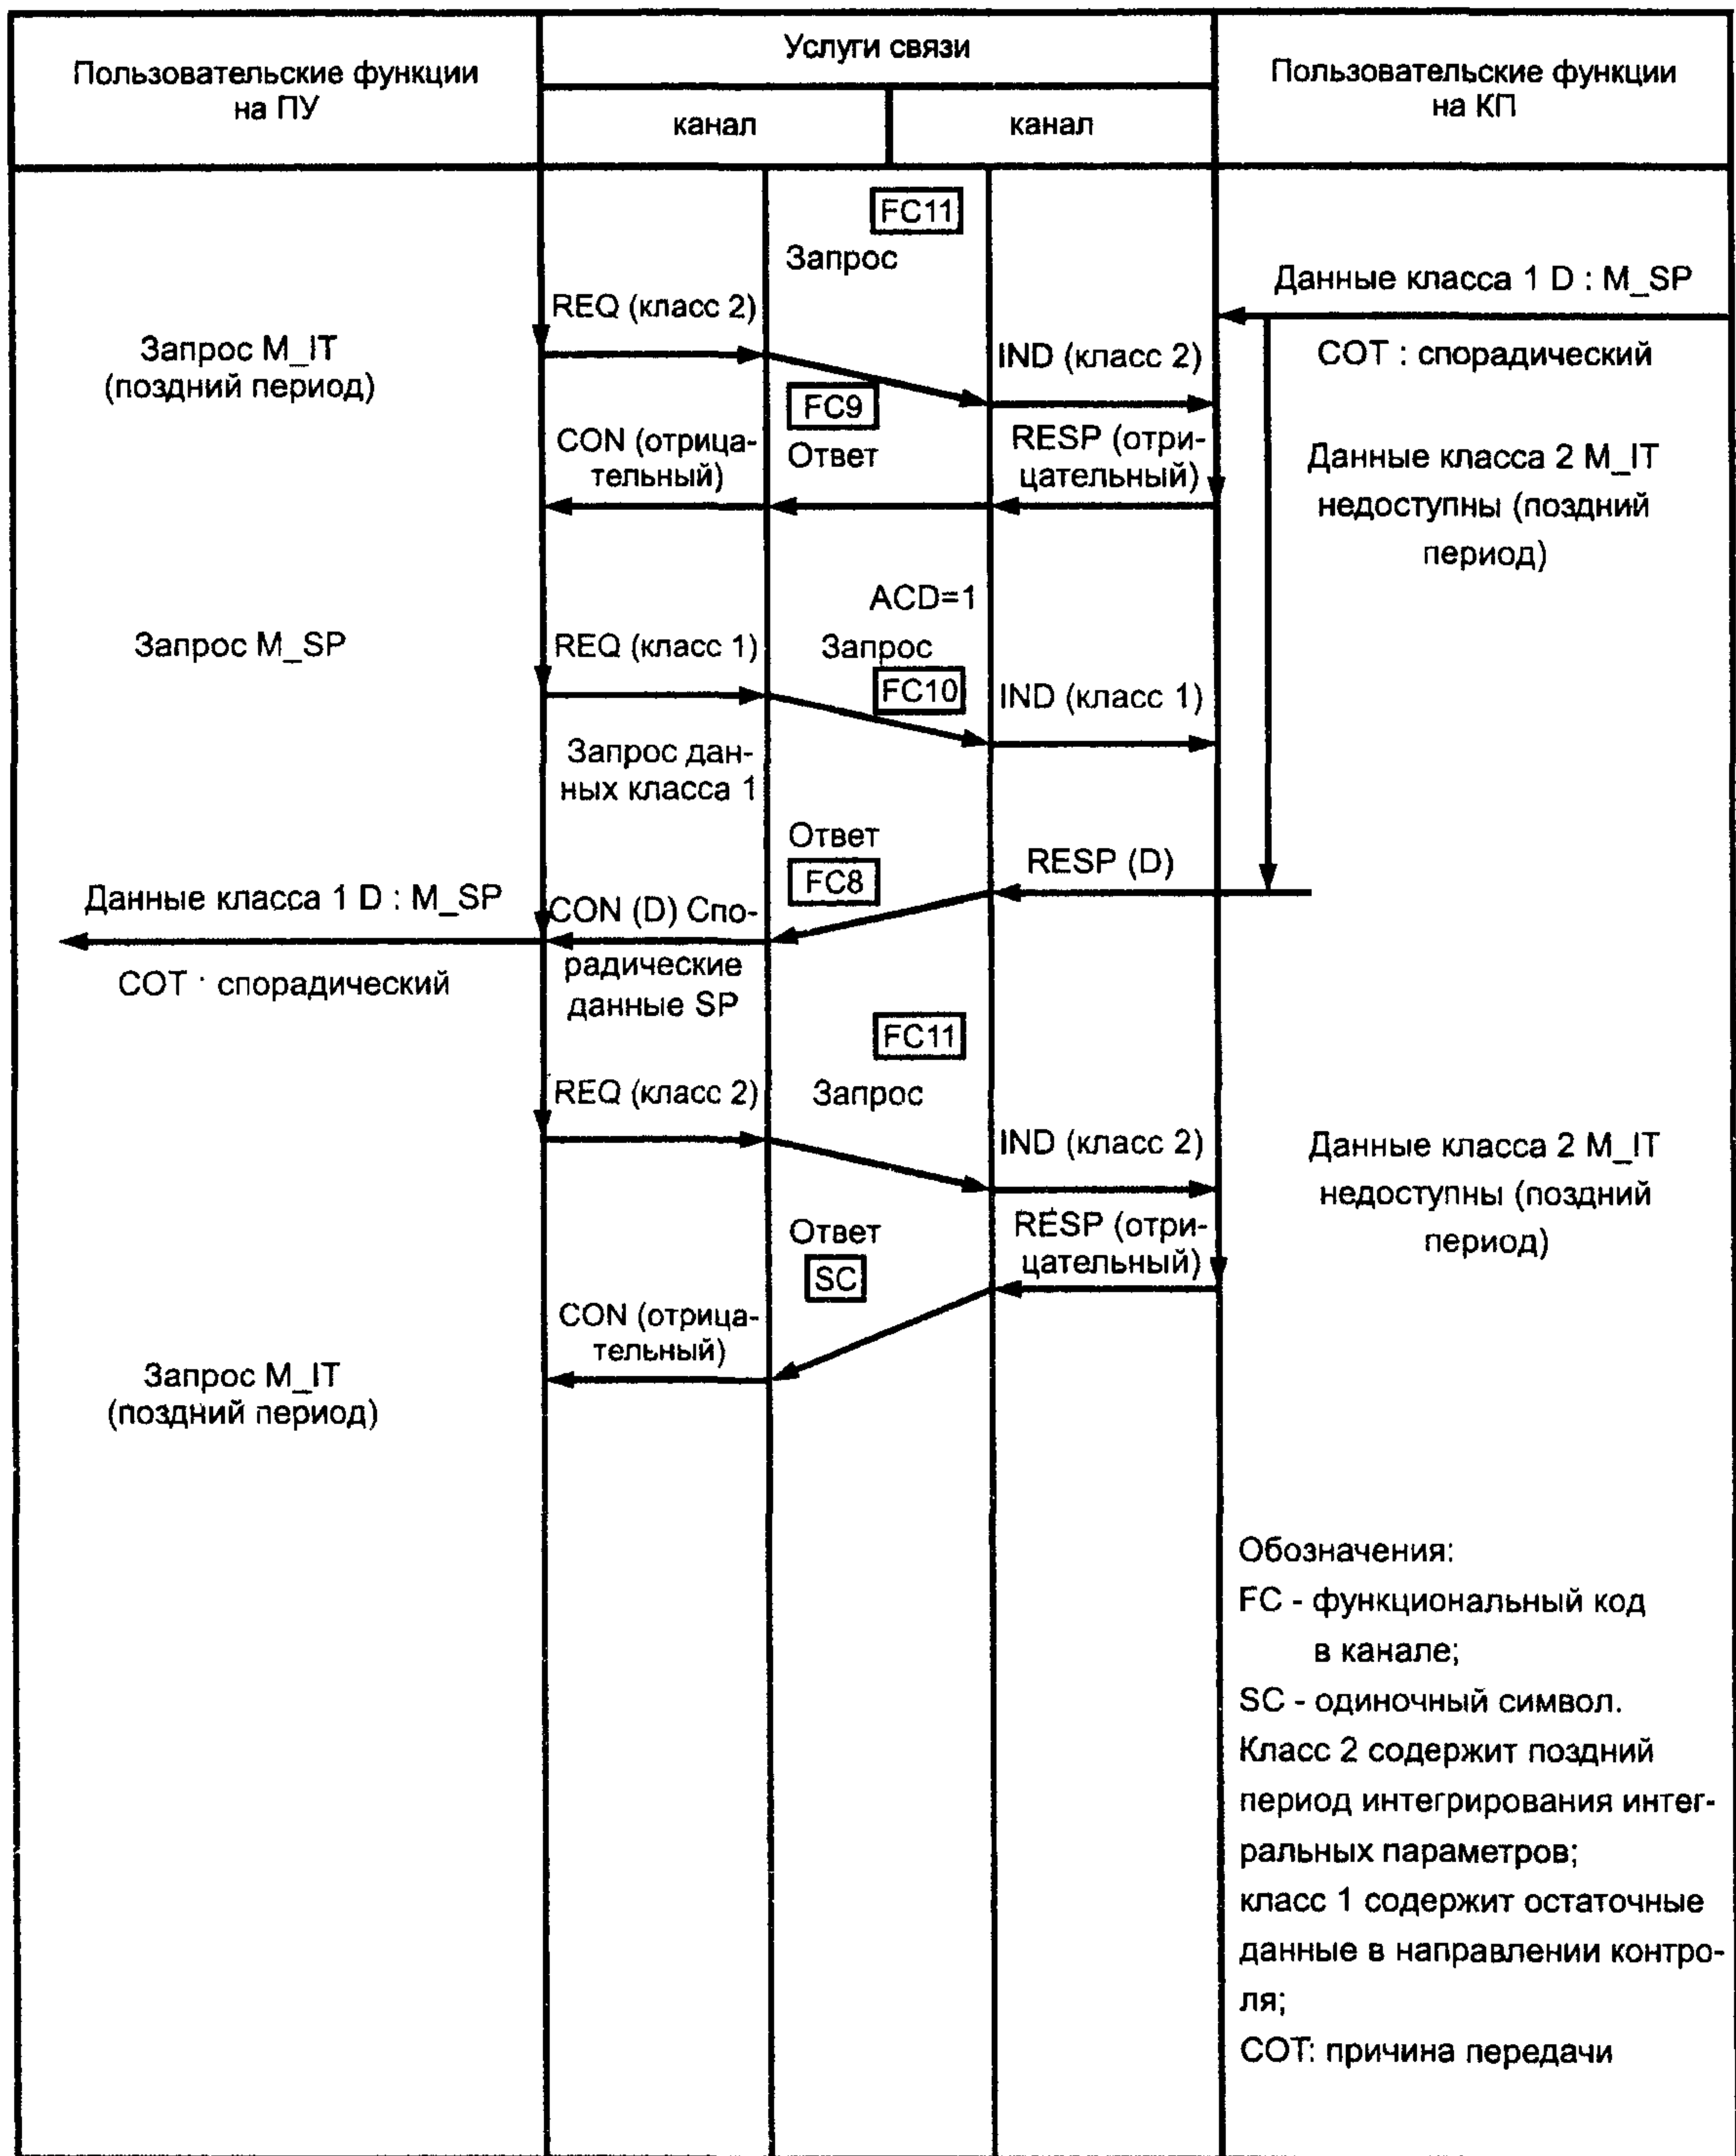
Пользовательские функции на ПУ

Услуги связи

канал

канал

Пользовательские функции на КП

FC11

Запрос

Данные класса 1 D : M_SP

REQ (класс 2)

Запрос M_IT (поздний период)

IND (класс 2)

COT : спорадический

FC9

CON (отрицательный)

Ответ

RESP (отрицательный)

Данные класса 2 M_IT недоступны (поздний период)

ACD=1

Запрос M_SP

REQ (класс 1)

Запрос

FC10

IND (класс 1)

Запрос данных класса 1

Ответ

RESP (D)

FC8

Данные класса 1 D : M_SP

CON (D) Спорадические данные SP

COT · спорадический

FC11

REQ (класс 2)

Запрос

IND (класс 2)

Данные класса 2 M_IT недоступны (поздний период)

Ответ

RESP (отрицательный)

SC

CON (отрицательный)

Запрос M_IT (поздний период)

Обозначения:
FC - функциональный код в канале;
SC - одиночный символ.
Класс 2 содержит поздний период интегрирования интегральных параметров;
класс 1 содержит остаточные данные в направлении контроля;
COT: причина передачи